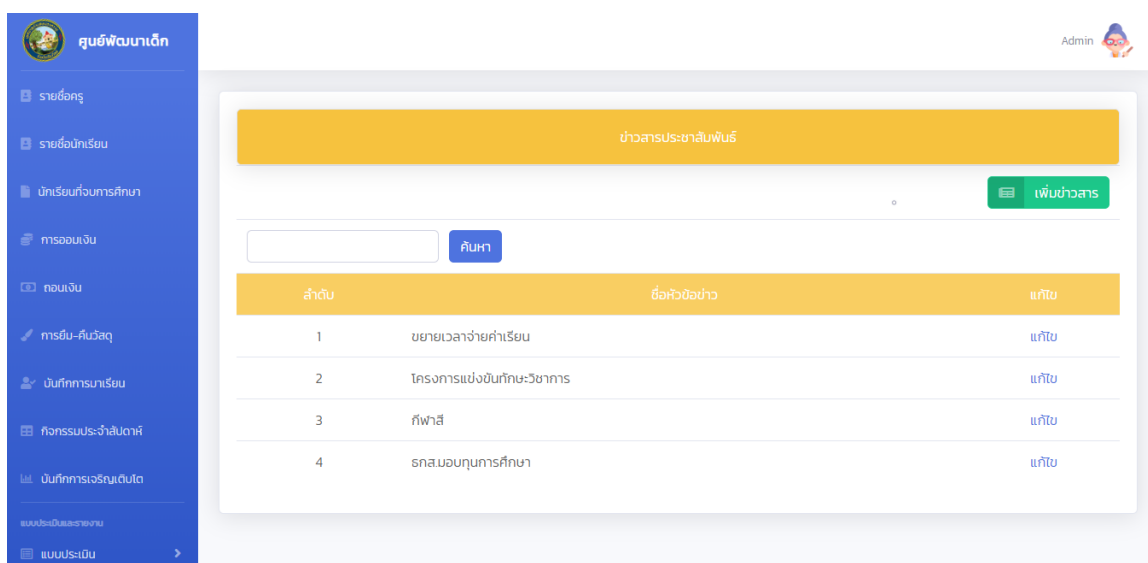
ศูนย์พัฒนาเด็ก

รายชื่อครู

รายชื่อนักเรียน

นักเรียนที่จบการศึกษา

การออมเงิน

ถอนเงิน

การยืม-คืนวัสดุ

บันทึกการมาเรียน

กิจกรรมประจำสัปดาห์

บันทึกการเจริญเติบโต

แบบประเมินและรายงาน

แบบประเมิน

Admin

ข่าวสารประชาสัมพันธ์

เพิ่มข่าวสาร

ค้นหา

| ลำดับ | ชื่อหัวข้อข่าว | แก้ไข |
|---|---|---|
| 1 | ขยายเวลาจ่ายค่าเรียน | แก้ไข |
| 2 | โครงการแข่งขันทักษะวิชาการ | แก้ไข |
| 3 | กีฬาสี | แก้ไข |
| 4 | ธกส.มอบทุนการศึกษา | แก้ไข |